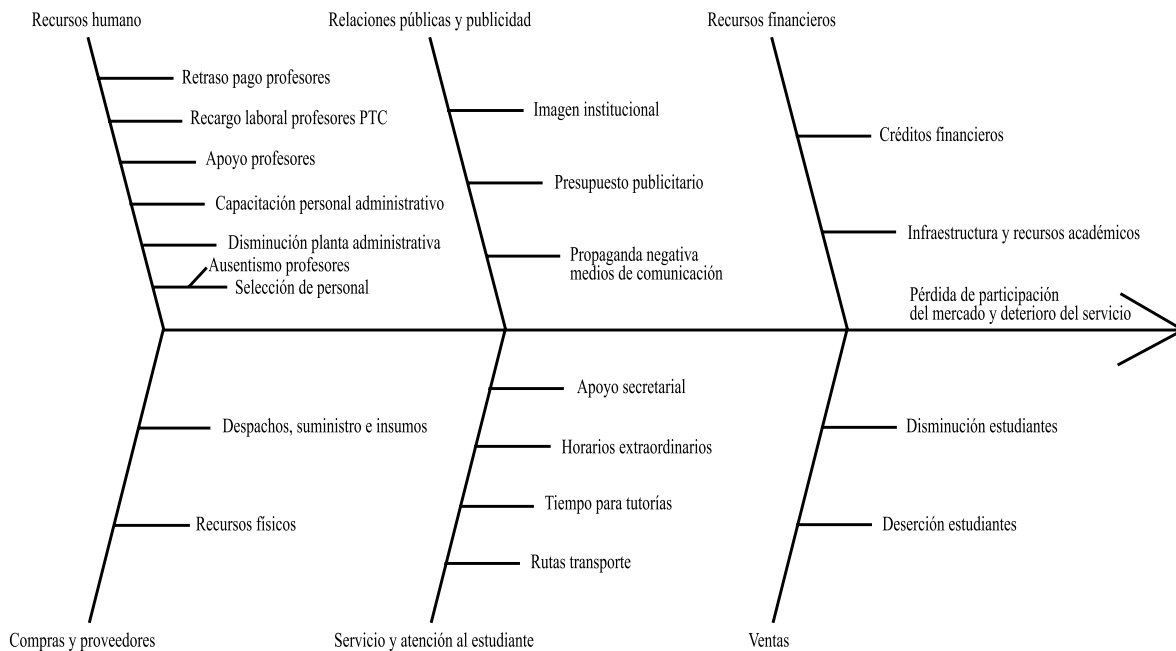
Recursos humano

Retraso pago profesores

Recargo laboral profesores PTC

Apoyo profesores

Capacitación personal administrativo

Disminución planta administrativa

Ausentismo profesores

Selección de personal

Relaciones públicas y publicidad

Imagen institucional

Presupuesto publicitario

Propaganda negativa medios de comunicación

Recursos financieros

Créditos financieros

Infraestructura y recursos académicos

Pérdida de participación del mercado y deterioro del servicio

Despachos, suministro e insumos

Recursos físicos

Compras y proveedores

Apoyo secretarial

Horarios extraordinarios

Tiempo para tutorías

Rutas transporte

Servicio y atención al estudiante

Disminución estudiantes

Deserción estudiantes

Ventas